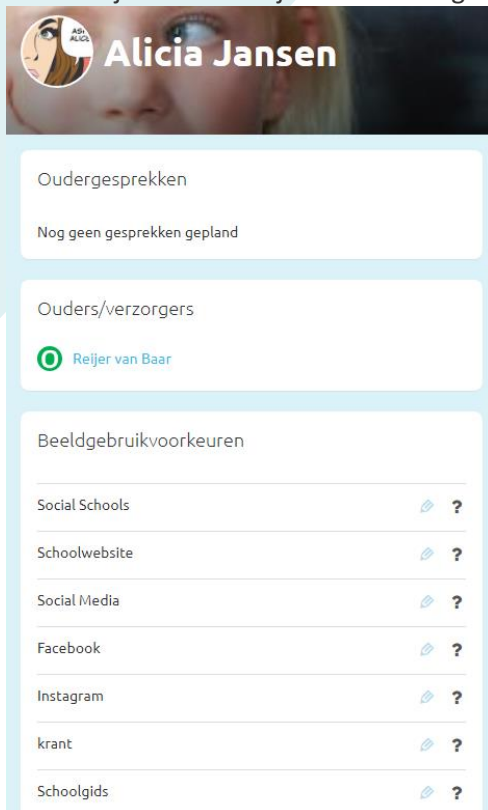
Alicia Jansen

Oudergesprekken

Nog geen gesprekken gepland

Ouders/verzorgers

O Reijer van Baar

Beeldgebruikvoorkeuren

Social Schools ?
Schoolwebsite ?
Social Media ?
Facebook ?
Instagram ?
krant ?
Schoolgids ?